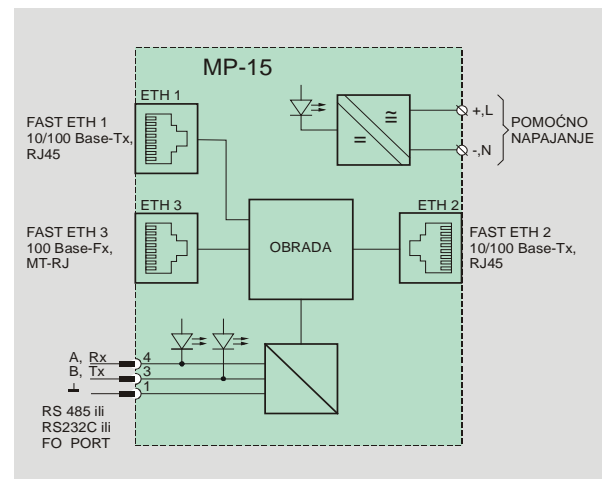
MP-15

ETH 1

FAST ETH 1
10/100 Base-Tx,
RJ45

$\cong$

$=$

+,L

-,N

POMOĆNO
NAPAJANJE

ETH 3

FAST ETH 3
100 Base-Fx,
MT-RJ

OBRADA

ETH 2

FAST ETH 2
10/100 Base-Tx,
RJ45

A, Rx
B, Tx
$\perp$

4
3
1

RS 485 ili
RS232C ili
FO PORT